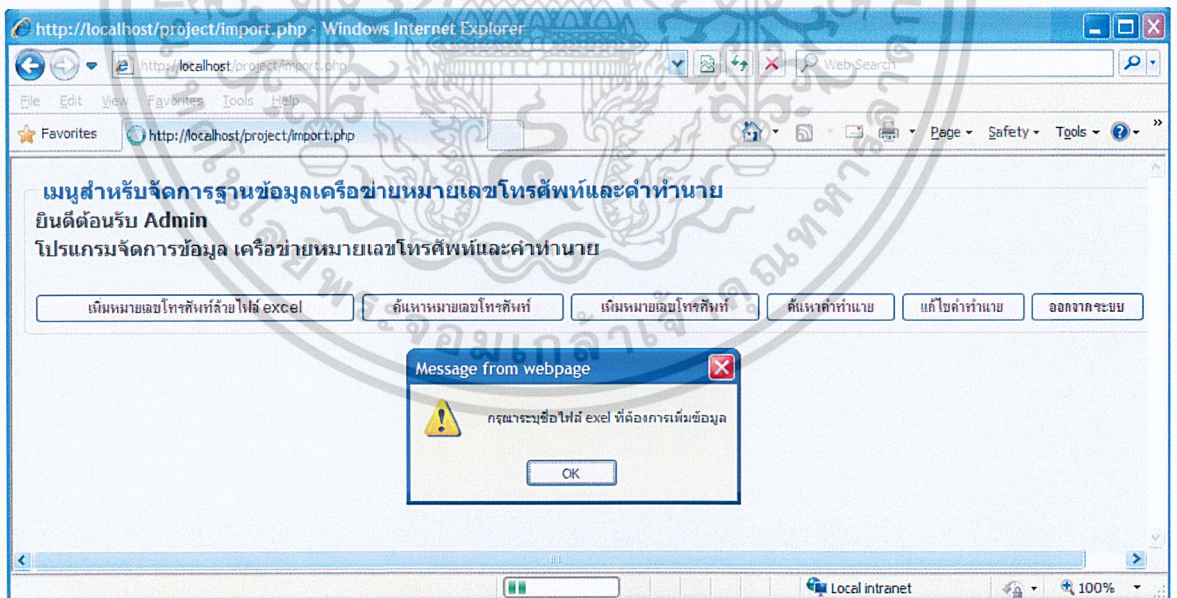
http://localhost/project/import.php - Windows Internet Explorer

http://localhost/project/import.php

Web Search

File Edit View Favorites Tools Help

Favorites http://localhost/project/import.php

Page Safety Tools

เมนูสำหรับจัดการฐานข้อมูลเครือข่ายหมายเลขโทรศัพท์และคำทำนาย
ยินดีต้อนรับ Admin
โปรแกรมจัดการข้อมูล เครือข่ายหมายเลขโทรศัพท์และคำทำนาย

เพิ่มหมายเลขโทรศัพท์ด้วยไฟล์ excel | ค้นหาหมายเลขโทรศัพท์ | เพิ่มหมายเลขโทรศัพท์ | ค้นหาคำทำนาย | แก้ไขคำทำนาย | ออกจากระบบ

Message from webpage

กรุณาระบุชื่อไฟล์ exel ที่ต้องการเพิ่มข้อมูล

OK

Local intranet 100%